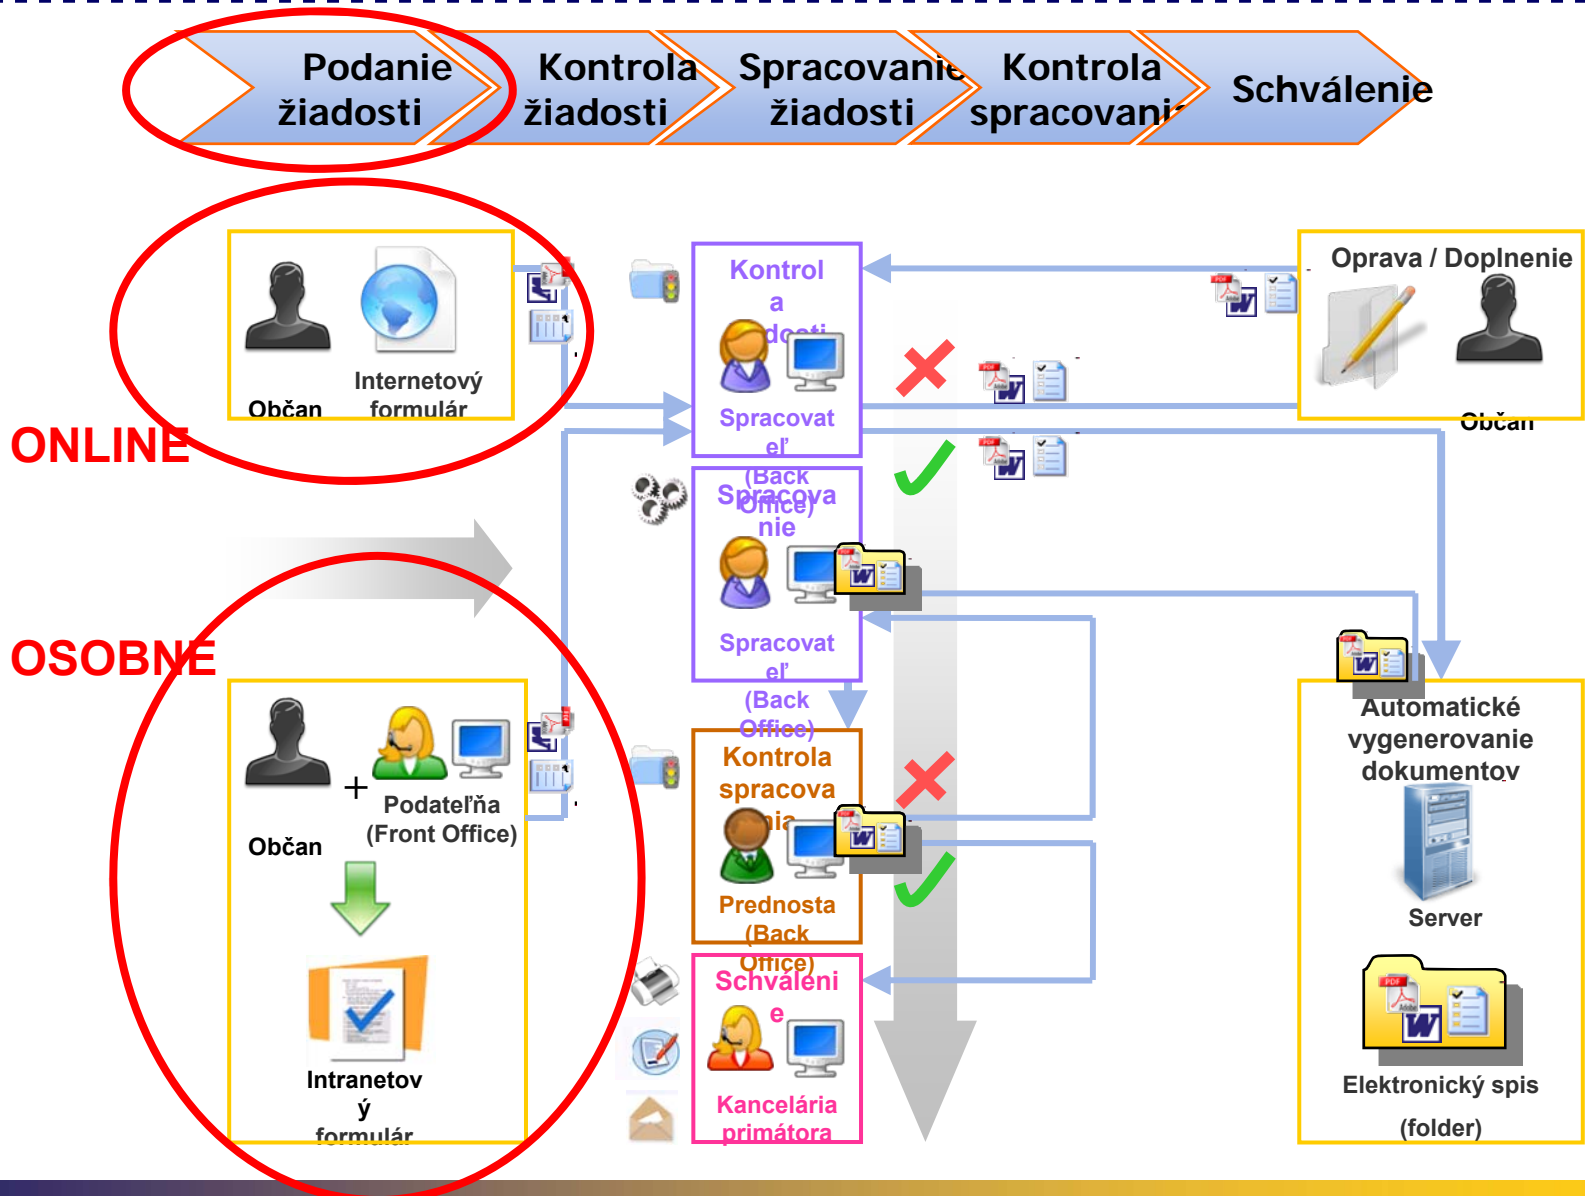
Podanie žiadosti

Kontrola žiadosti

Spracovanie žiadosti

Kontrola spracovania

Schválenie

Občan

Internetový formulár

ONLINE

Kontrola doc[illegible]

Spracovateľ (Back Office)

Oprava / Doplnenie

Občan

Spracovanie

Spracovateľ (Back Office)

OSOBNE

Občan

+

Podateľňa (Front Office)

Intranetový formulár

Kontrola spracovania

Prednosta (Back Office)

Schválenie

Kancelária primátora

Automatické vygenerovanie dokumentov

Server

Elektronický spis

(folder)